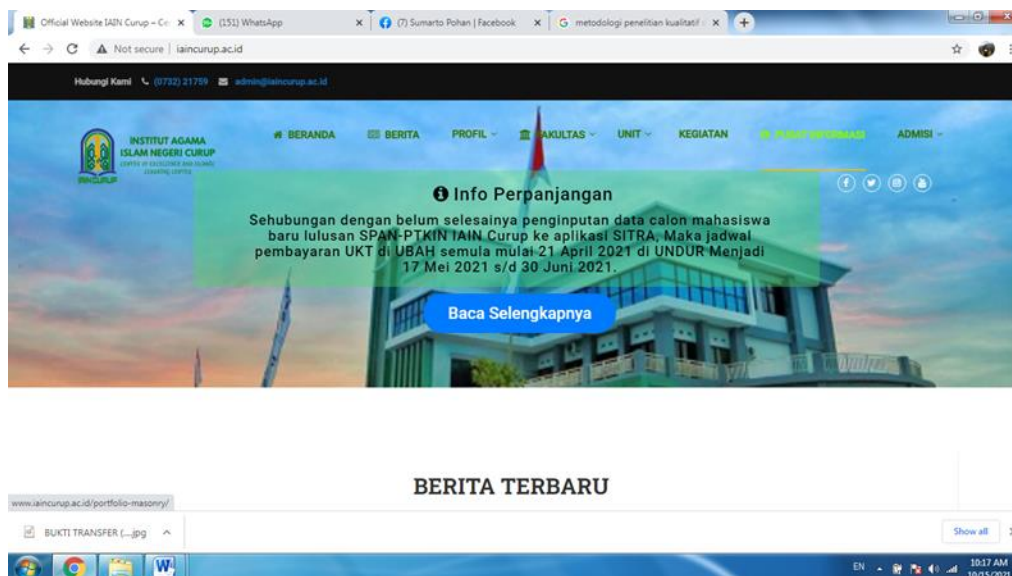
Official Website IAIN Curup – Ce ×
(151) WhatsApp ×
(7) Sumarto Pohan | Facebook ×
metodologi penelitian kualitatif ×
+

Not secure | iaincurup.ac.id

Hubungi Kami (0732) 21759 admin@iaincurup.ac.id

INSTITUT AGAMA ISLAM NEGERI CURUP
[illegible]
IAINCURUP

BERANDA BERITA PROFIL FAKULTAS UNIT KEGIATAN PUSAT INFORMASI ADMISI

Info Perpanjangan

Sehubungan dengan belum selesainya penginputan data calon mahasiswa baru lulusan SPAN-PTKIN IAIN Curup ke aplikasi SITRA, Maka jadwal pembayaran UKT di UBAH semula mulai 21 April 2021 di UNDUR Menjadi 17 Mei 2021 s/d 30 Juni 2021.

Baca Selengkapnya

BERITA TERBARU

www.iaincurup.ac.id/portfolio-masonry/

BUKTI TRANSFER (....jpg

Show all

EN 10:17 AM 10/25/2021